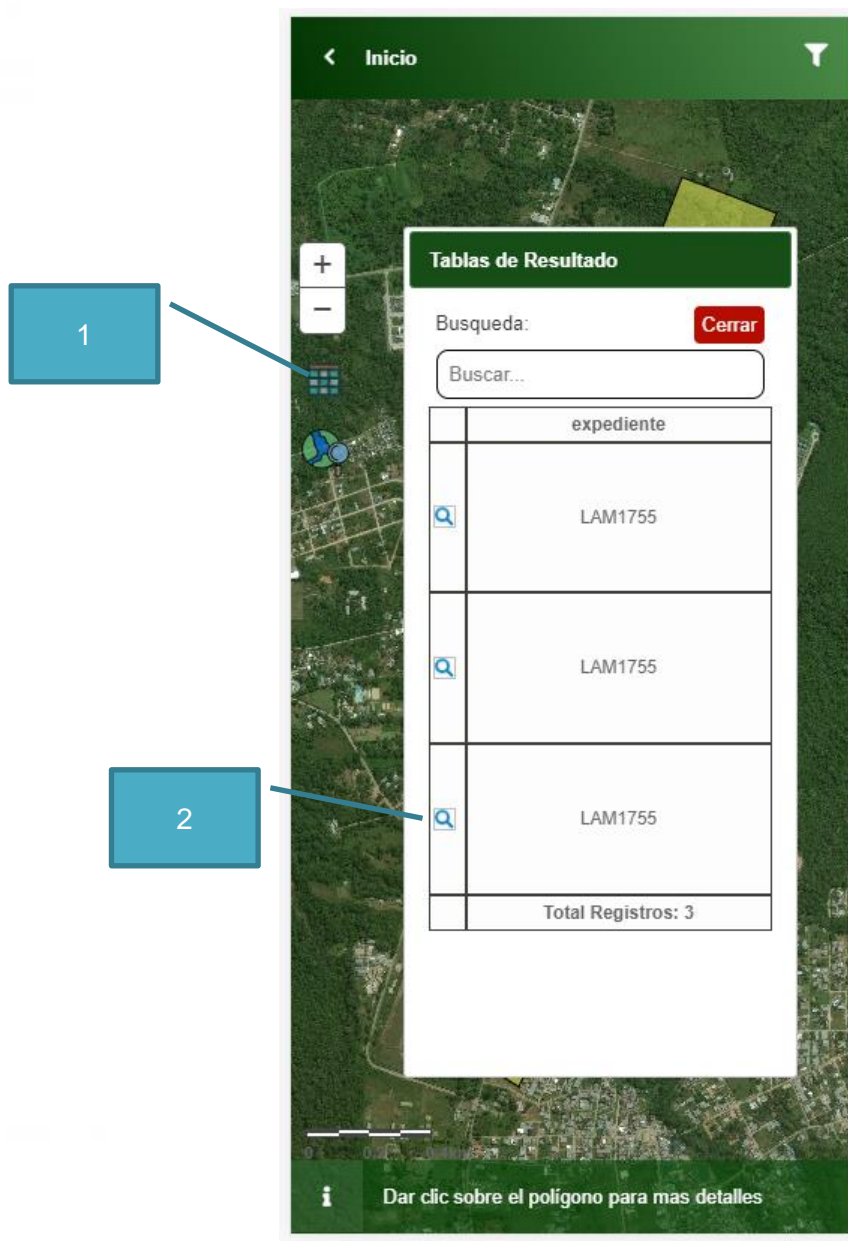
Inicio

+
−

1

Tablas de Resultado

Busqueda:

Cerrar

Buscar...

| | expediente |
|---|---|
| | LAM1755 |
| | LAM1755 |
| | LAM1755 |
| | Total Registros: 3 |

2

i

Dar clic sobre el polígono para mas detalles